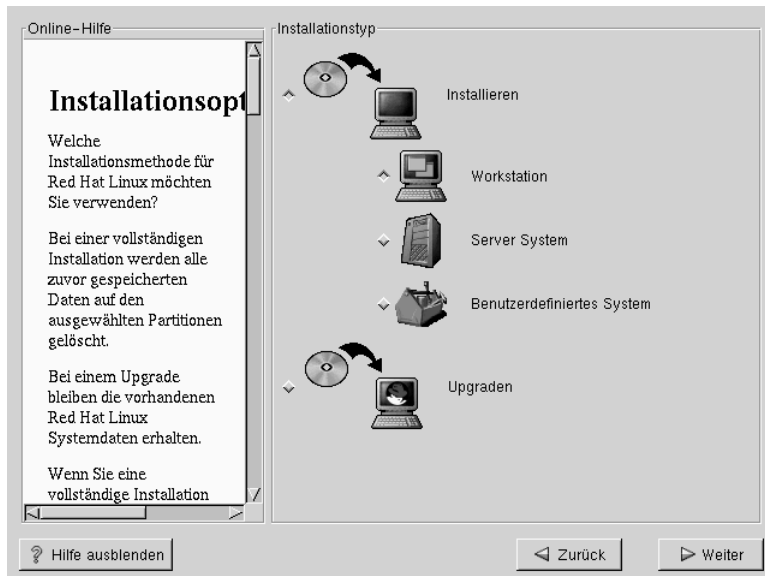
Online-Hilfe

Installationsopt

Welche Installationsmethode für Red Hat Linux möchten Sie verwenden?

Bei einer vollständigen Installation werden alle zuvor gespeicherten Daten auf den ausgewählten Partitionen gelöscht.

Bei einem Upgrade bleiben die vorhandenen Red Hat Linux Systemdaten erhalten.

Wenn Sie eine vollständige Installation

Installationstyp

Installieren

Workstation

Server System

Benutzerdefiniertes System

Upgraden

Hilfe ausblenden

Zurück

Weiter